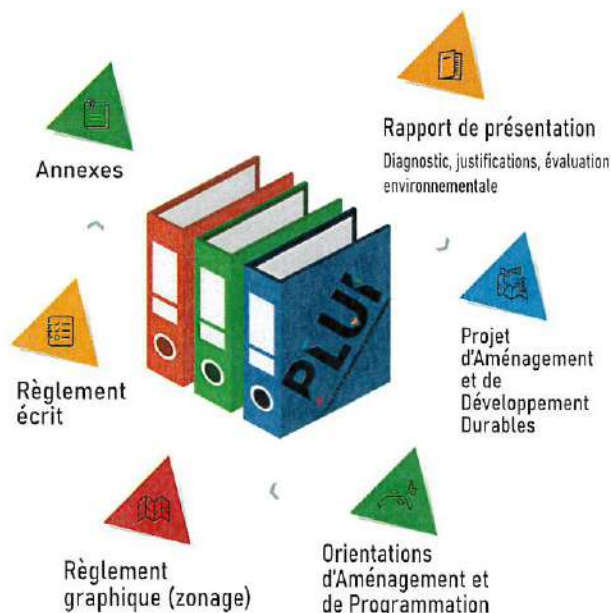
Annexes

Rapport de présentation

Diagnostic, justifications, évaluation environnementale

PLUi

Projet d'Aménagement et de Développement Durables

Règlement écrit

Règlement graphique (zonage)

Orientations d'Aménagement et de Programmation